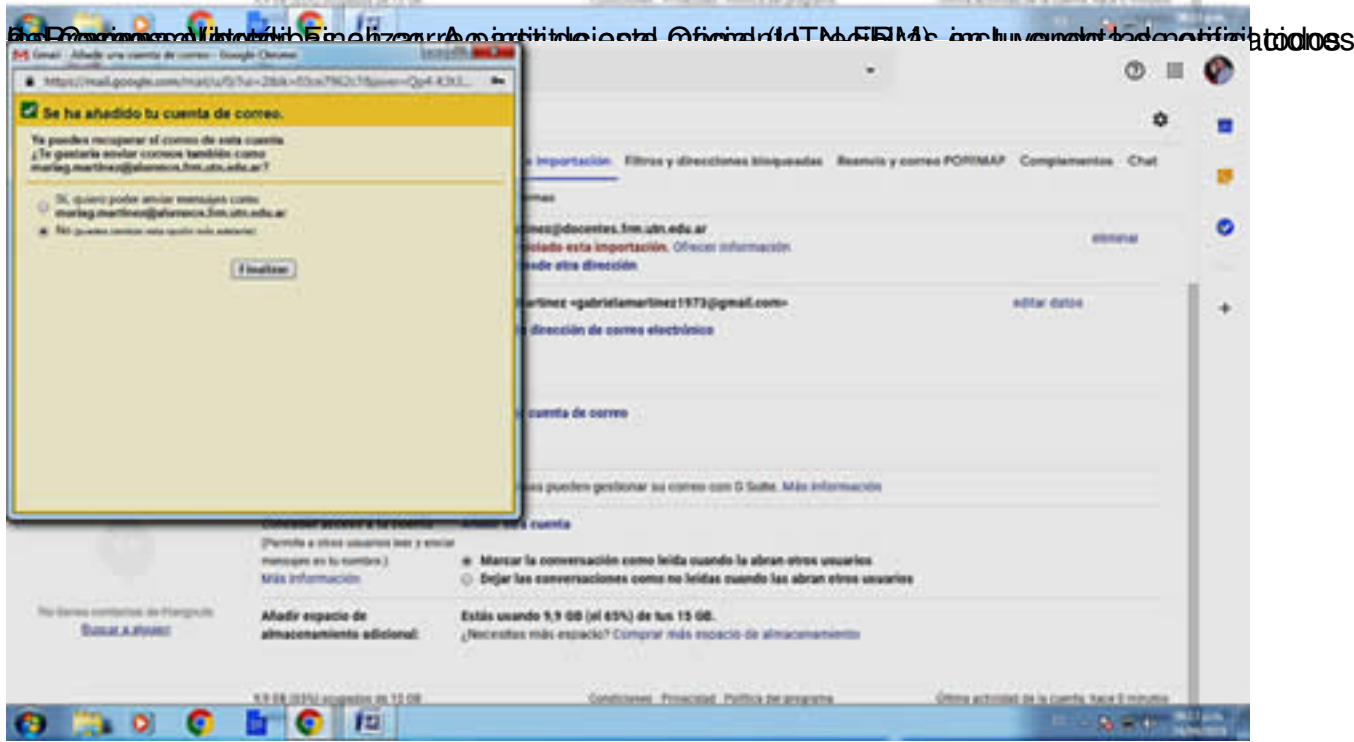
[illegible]

Gmail - Añadir una cuenta de correo - Google Chrome

https://mail.google.com/mail/u/0/?ui=2&ik=03ce7962c1&jsver=Qp4-K3t3...

Se ha añadido tu cuenta de correo.

Ya puedes recuperar el correo de esta cuenta
¿Te gustaría enviar correos también como
marieg.martinez@alumnos.frm.utn.edu.ar?

Sí, quiero poder enviar mensajes como marieg.martinez@alumnos.frm.utn.edu.ar

No (puedes cambiar esta opción más adelante)

Finalizar

Importación Filtros y direcciones bloqueadas Reenvío y correo POP/IMAP Complementos Chat

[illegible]tinez@docentes.frm.utn.edu.ar
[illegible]pletado esta importación. Ofrecer información
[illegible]esde otra dirección

eliminar

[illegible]artinez <gabrielamartinez1973@gmail.com>

editar datos

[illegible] dirección de correo electrónico

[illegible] cuenta de correo

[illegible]ios pueden gestionar su correo con G Suite. Más información

Conceder acceso a tu cuenta
(Permite a otros usuarios leer y enviar mensajes en tu nombre.)
Más información

Añadir otra cuenta

Marcar la conversación como leída cuando la abran otros usuarios
Dejar las conversaciones como no leídas cuando las abran otros usuarios

No tienes contactos de Hangouts
Buscar a alguien

Añadir espacio de almacenamiento adicional:

Estás usando 9,9 GB (el 65%) de tus 15 GB.
¿Necesitas más espacio? Comprar más espacio de almacenamiento

9,9 GB (65%) ocupados de 15 GB

Condiciones · Privacidad · Política del programa

Última actividad de la cuenta: hace 0 minutos